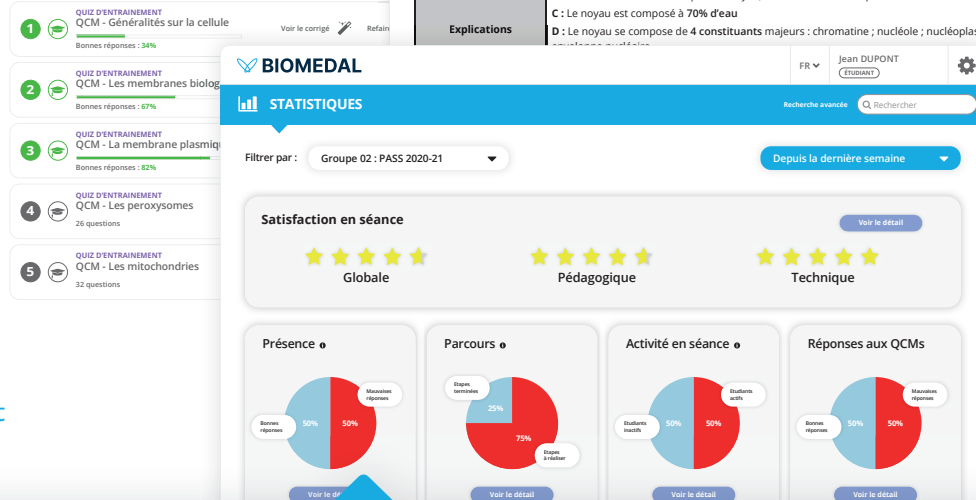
1 QUIZ D'ENTRAINEMENT
QCM - Généralités sur la cellule
Bonnes réponses : 34%
Voir le corrigé
Refair

2 QUIZ D'ENTRAINEMENT
QCM - Les membranes biolog
Bonnes réponses : 67%

3 QUIZ D'ENTRAINEMENT
QCM - La membrane plasmiqu
Bonnes réponses : 82%

4 QUIZ D'ENTRAINEMENT
QCM - Les peroxysomes
26 questions

5 QUIZ D'ENTRAINEMENT
QCM - Les mitochondries
32 questions

Explications
C : Le noyau est composé à 70% d'eau
D : Le noyau se compose de 4 constituants majeurs : chromatine ; nucléole ; nucléoplas

BIOMEDAL
FR
Jean DUPONT
ÉTUDIANT

STATISTIQUES
Recherche avancée
Rechercher

Filtrer par :
Groupe 02 : PASS 2020-21
Depuis la dernière semaine

Satisfaction en séance
Voir le détail
Globale
Pédagogique
Technique

Présence
Bonnes réponses 50%
Mauvaises réponses 50%
Voir le détail

Parcours
Etapes terminées 25%
Etapes à réaliser 75%
Voir le détail

Activité en séance
Etudiants inactifs 50%
Etudiants actifs 50%
Voir le détail

Réponses aux QCMs
Bonnes réponses 50%
Mauvaises réponses 50%
Voir le détail